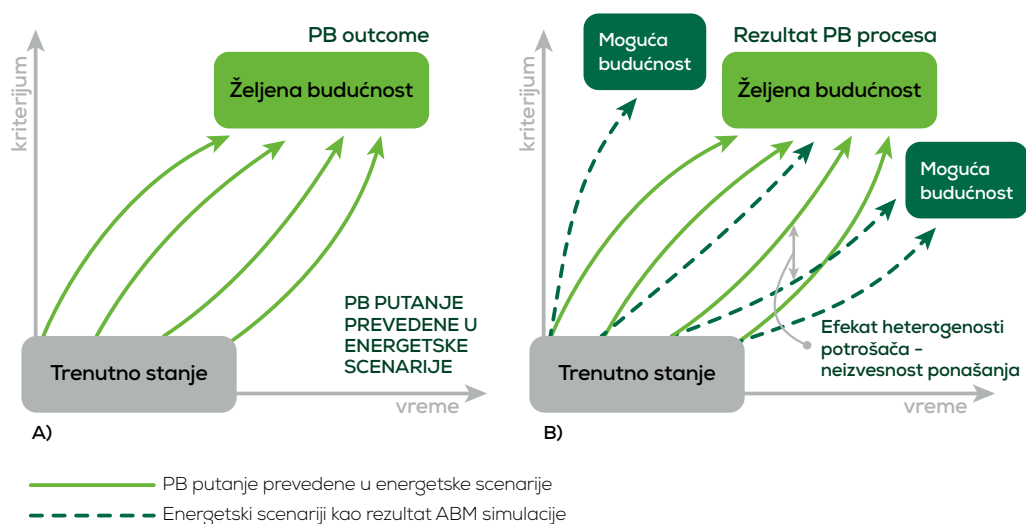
kriterijum

PB outcome

Željena budućnost

PB PUTANJE PREVEDENE U ENERGETSKE SCENARIJE

Trenutno stanje

vreme

A)

kriterijum

Moguća budućnost

Rezultat PB procesa

Željena budućnost

Moguća budućnost

Efekat heterogenosti potrošača - neizvesnost ponašanja

Trenutno stanje

vreme

B)

PB putanje prevedene u energetske scenarije

Energetski scenariji kao rezultat ABM simulacije